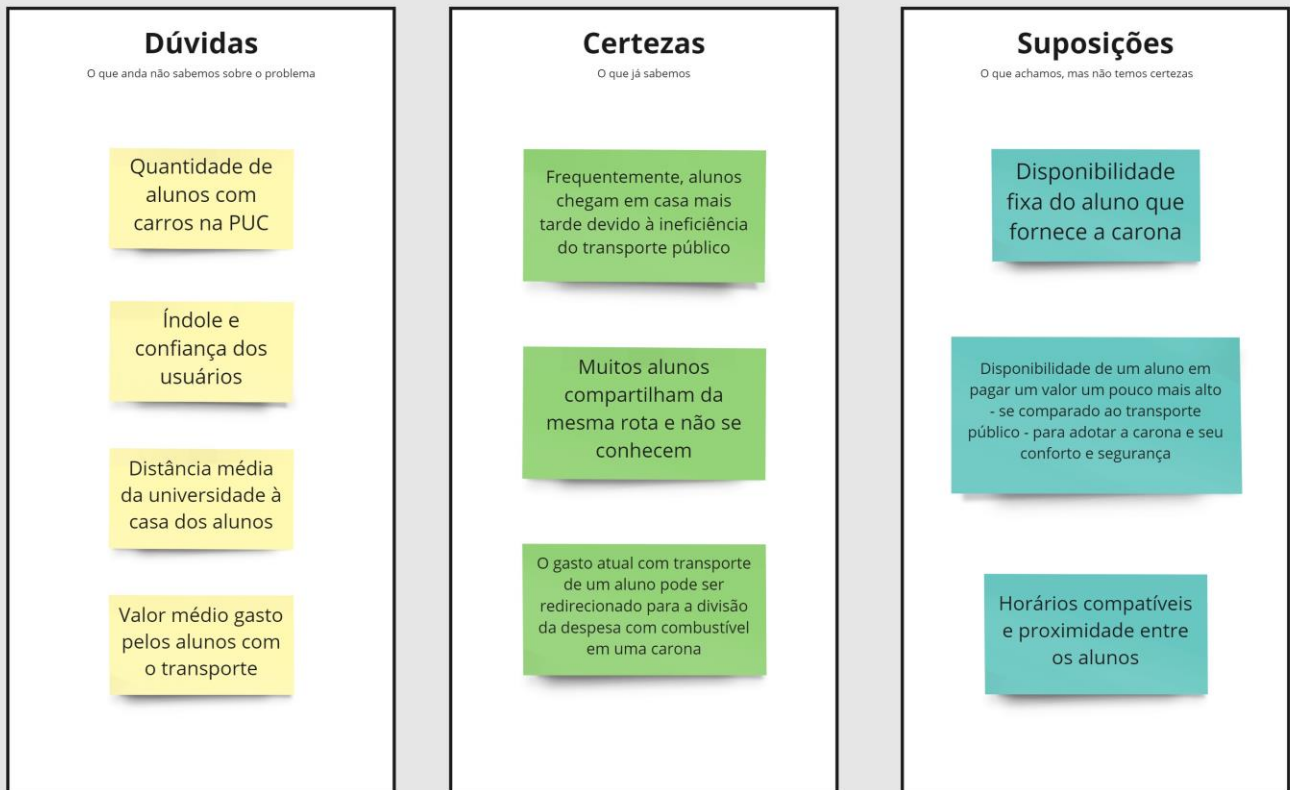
Dúvidas
O que anda não sabemos sobre o problema

Quantidade de alunos com carros na PUC

Índole e confiança dos usuários

Distância média da universidade à casa dos alunos

Valor médio gasto pelos alunos com o transporte

Certezas
O que já sabemos

Frequentemente, alunos chegam em casa mais tarde devido à ineficiência do transporte público

Muitos alunos compartilham da mesma rota e não se conhecem

O gasto atual com transporte de um aluno pode ser redirecionado para a divisão da despesa com combustível em uma carona

Suposições
O que achamos, mas não temos certezas

Disponibilidade fixa do aluno que fornece a carona

Disponibilidade de um aluno em pagar um valor um pouco mais alto - se comparado ao transporte público - para adotar a carona e seu conforto e segurança

Horários compatíveis e proximidade entre os alunos